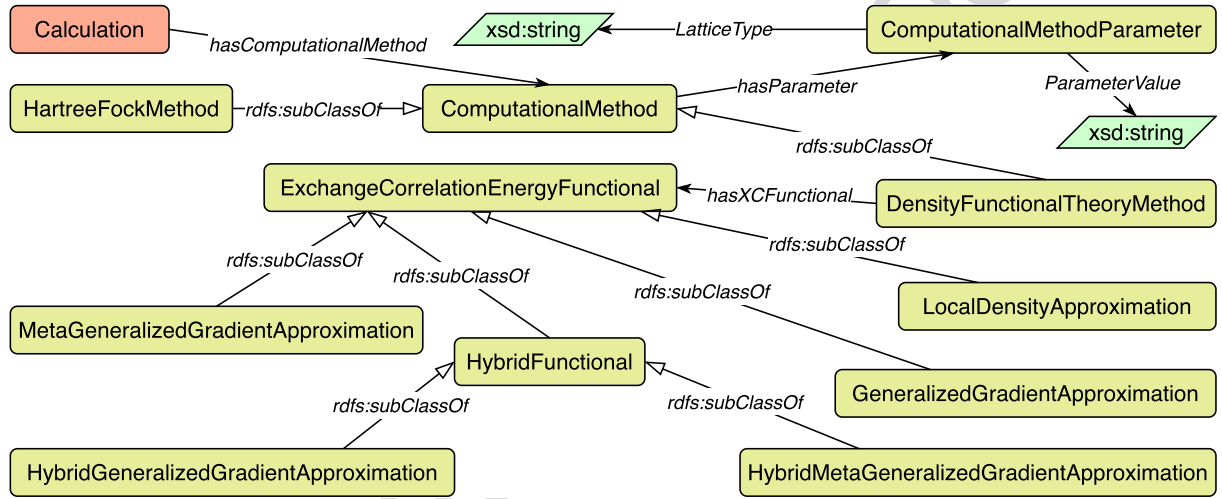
Calculation

hasComputationalMethod

xsd:string

LatticeType

ComputationalMethodParameter

HartreeFockMethod

rdfs:subClassOf

ComputationalMethod

hasParameter

ParameterValue

xsd:string

rdfs:subClassOf

ExchangeCorrelationEnergyFunctional

hasXCFunctional

DensityFunctionalTheoryMethod

rdfs:subClassOf

rdfs:subClassOf

rdfs:subClassOf

rdfs:subClassOf

LocalDensityApproximation

MetaGeneralizedGradientApproximation

HybridFunctional

GeneralizedGradientApproximation

rdfs:subClassOf

rdfs:subClassOf

HybridGeneralizedGradientApproximation

HybridMetaGeneralizedGradientApproximation